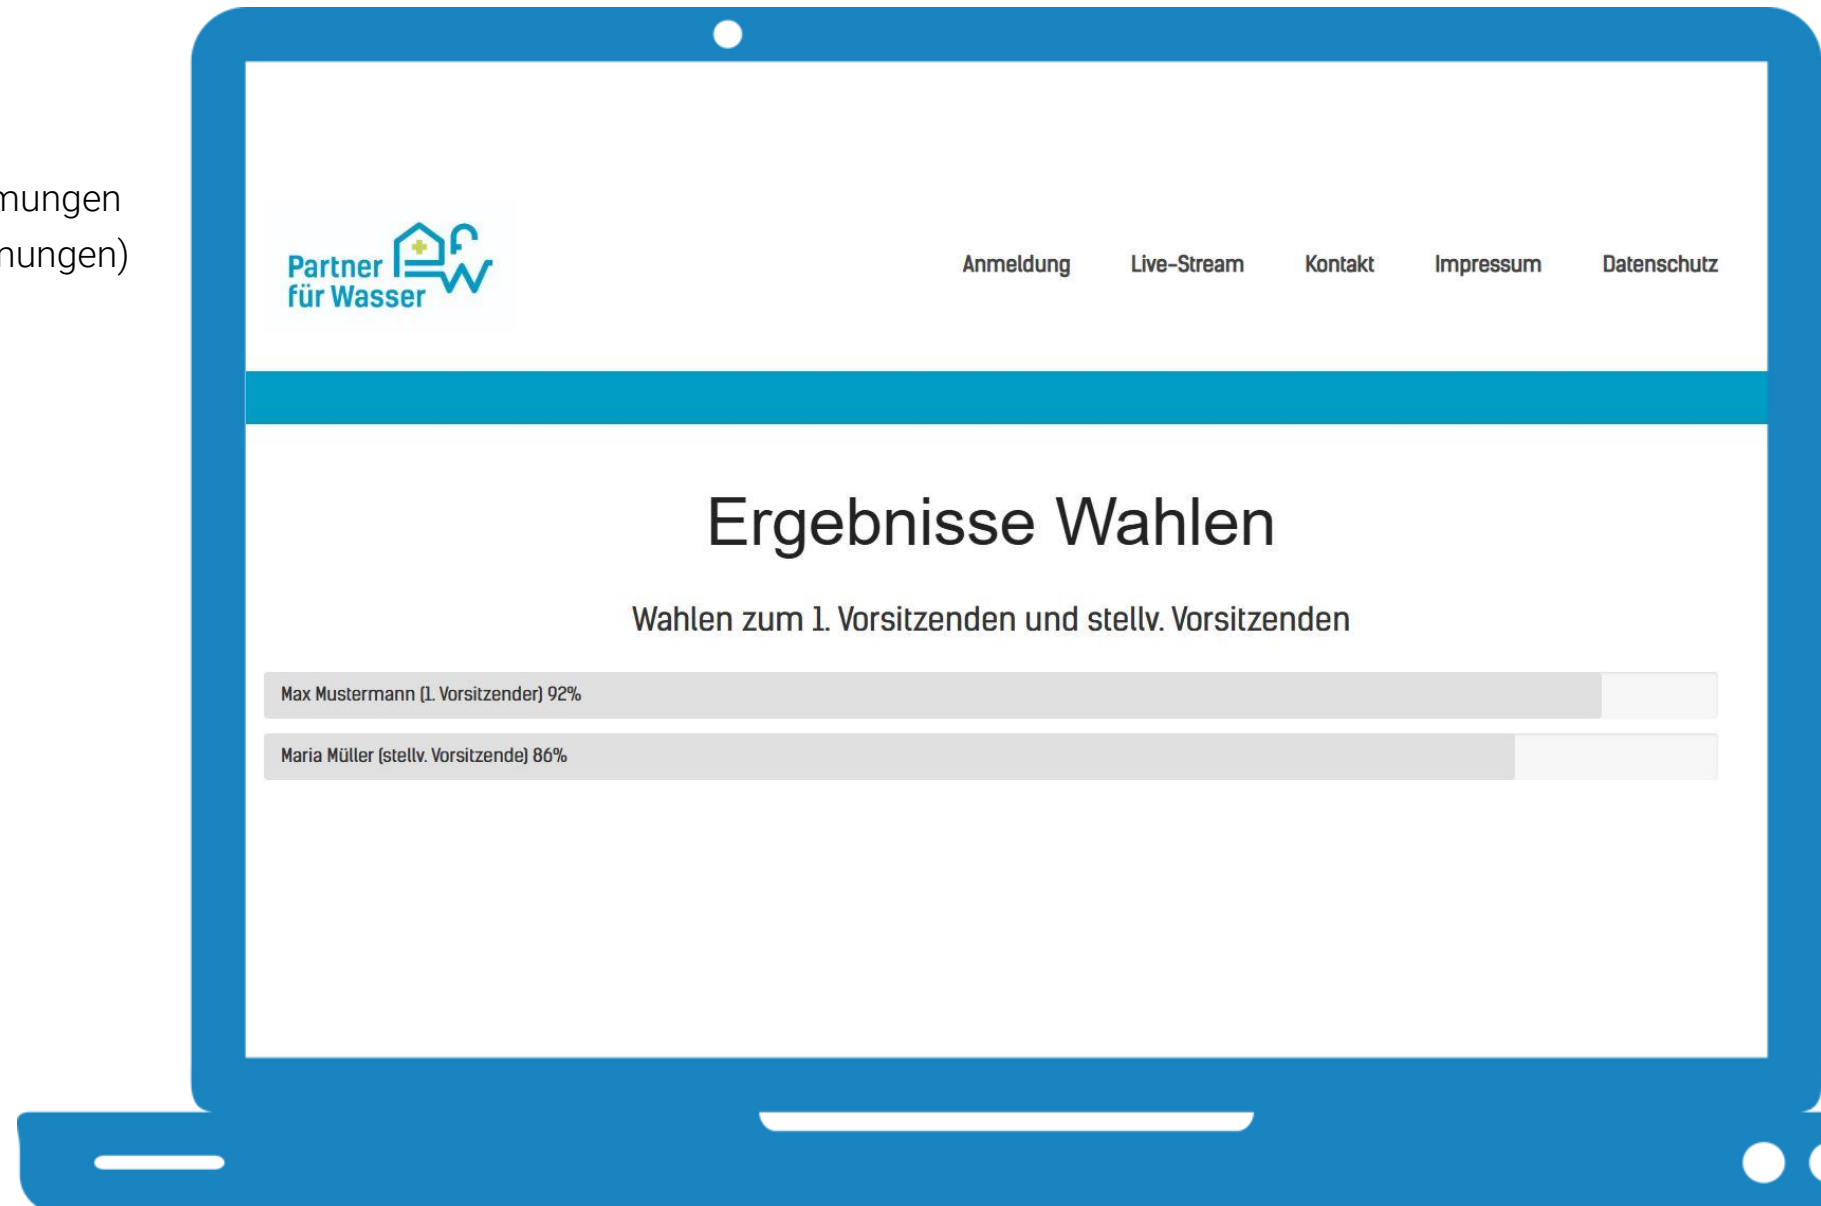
mungen
nungen)

Partner für Wasser

Anmeldung Live-Stream Kontakt Impressum Datenschutz

Ergebnisse Wahlen

Wahlen zum 1. Vorsitzenden und stellv. Vorsitzenden

Max Mustermann (1. Vorsitzender) 92%

Maria Müller (stellv. Vorsitzende) 86%